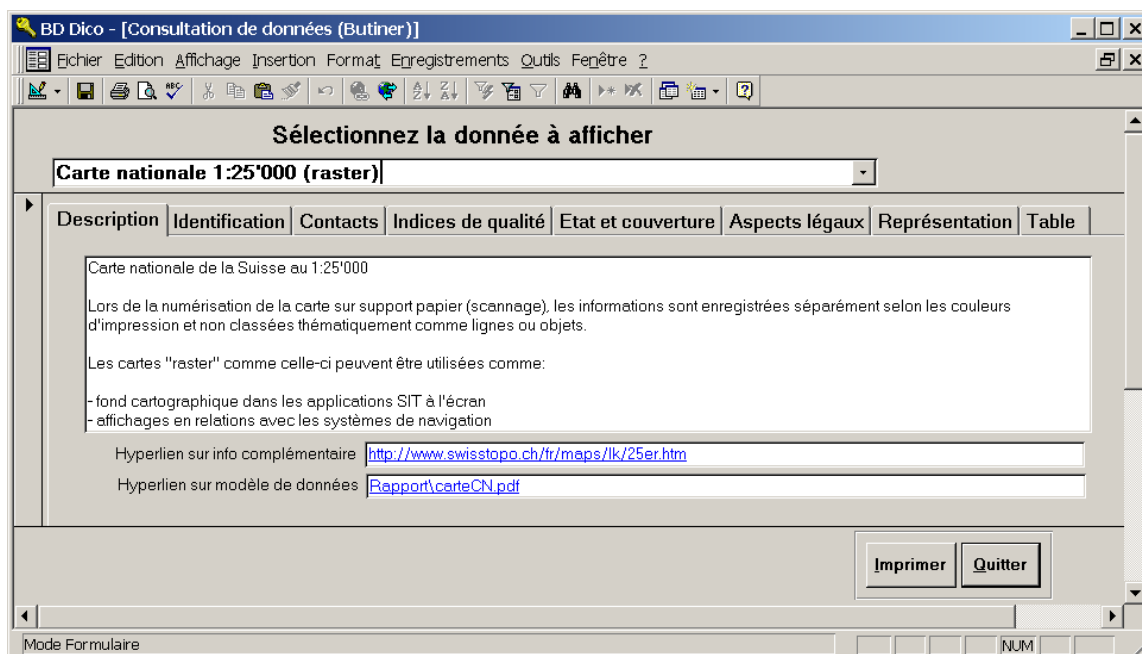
BD Dico - [Consultation de données (Butiner)]

Fichier Edition Affichage Insertion Format Enregistrements Outils Fenêtre ?

Sélectionnez la donnée à afficher

Carte nationale 1:25'000 (raster)

Description | Identification | Contacts | Indices de qualité | Etat et couverture | Aspects légaux | Représentation | Table

Carte nationale de la Suisse au 1:25'000

Lors de la numérisation de la carte sur support papier (scannage), les informations sont enregistrées séparément selon les couleurs d'impression et non classées thématiquement comme lignes ou objets.

Les cartes "raster" comme celle-ci peuvent être utilisées comme:

- fond cartographique dans les applications SIT à l'écran
- affichages en relations avec les systèmes de navigation

Hyperlien sur info complémentaire http://www.swisstopo.ch/fr/maps/lk/25er.htm

Hyperlien sur modèle de données Rapport\carteCN.pdf

Imprimer Quitter

Mode Formulaire NUM